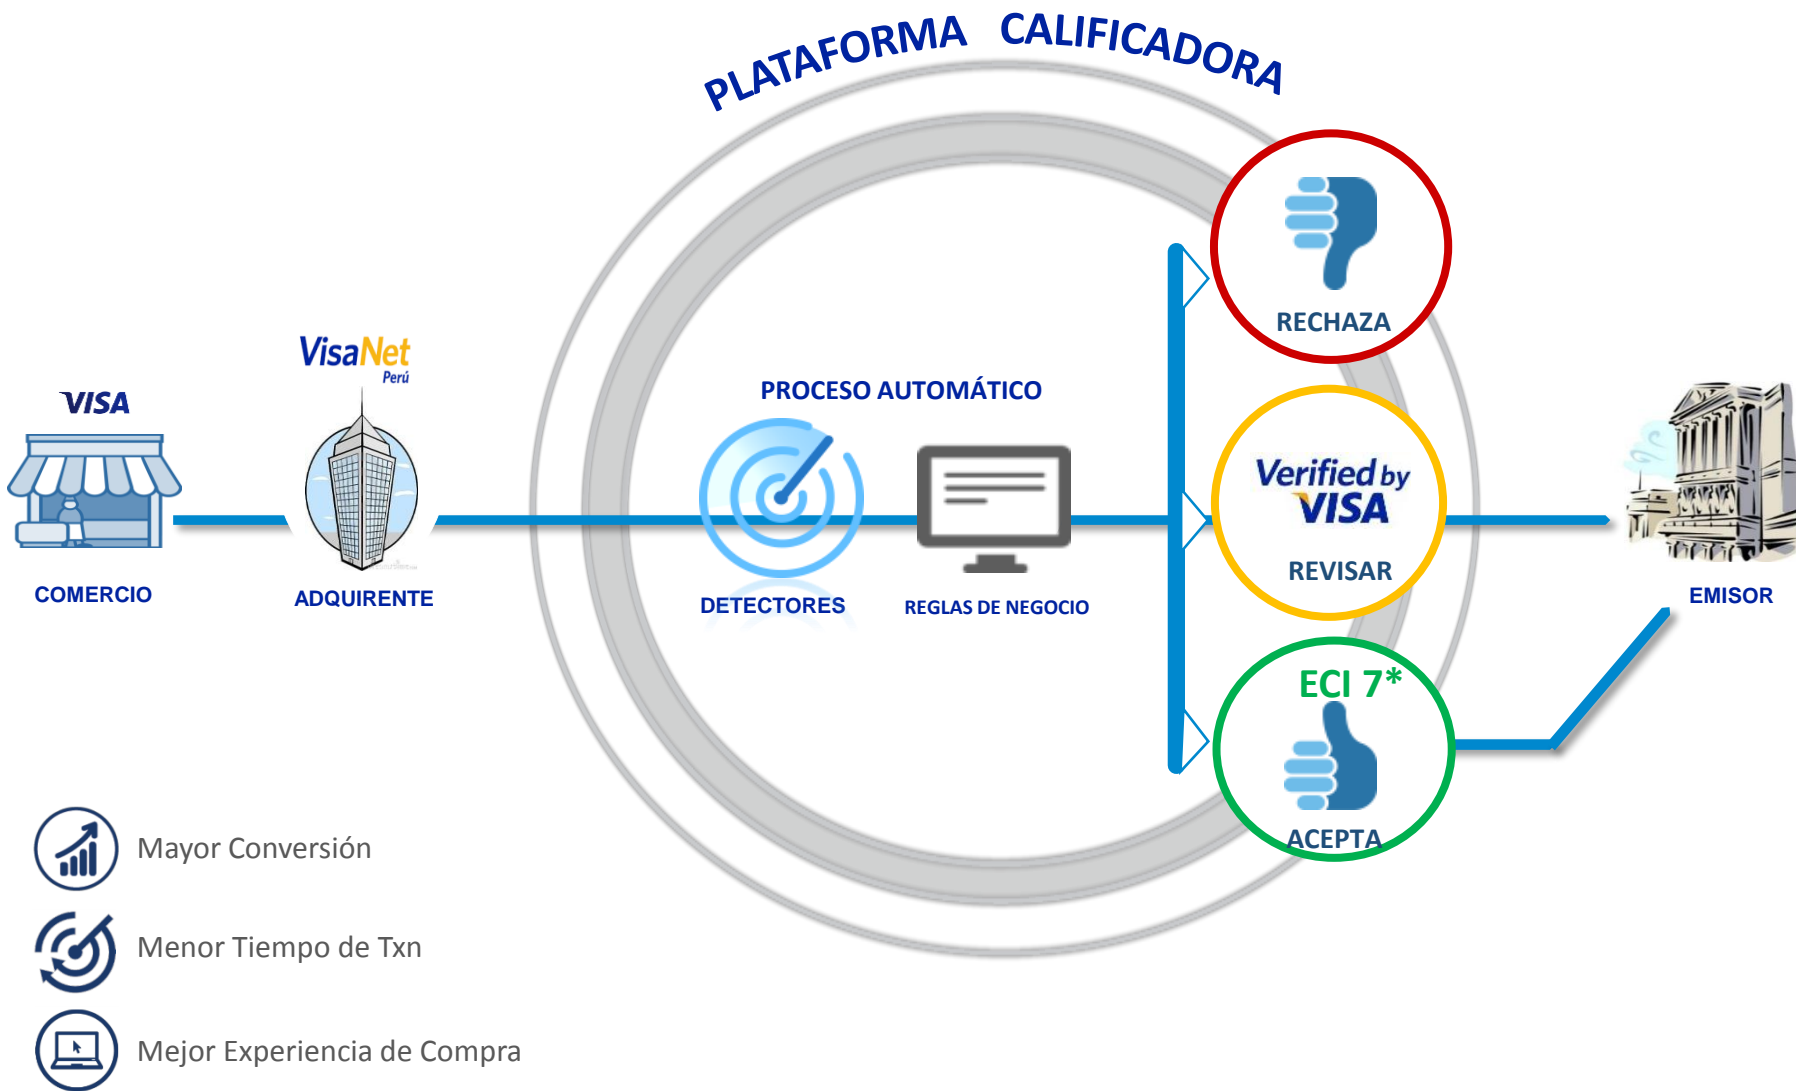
PLATAFORMA CALIFICADORA

VISA

COMERCIO

VisaNet Perú

ADQUIRENTE

PROCESO AUTOMÁTICO

DETECTORES

REGLAS DE NEGOCIO

RECHAZA

Verified by VISA

REVISAR

ECI 7*

ACEPTA

EMISOR

Mayor Conversión

Menor Tiempo de Txn

Mejor Experiencia de Compra